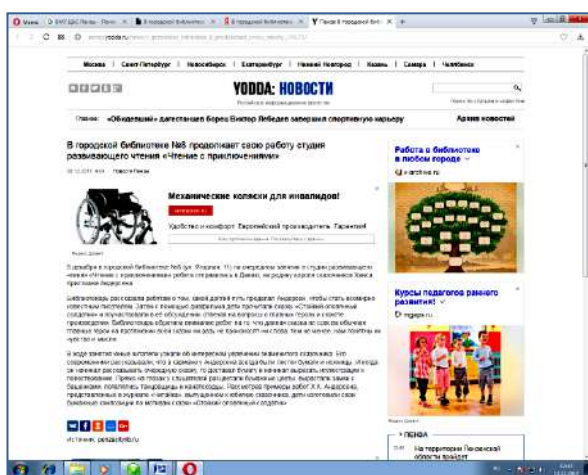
Меню | МУК ЦБС Пензы | В городской библиотеке | В городской библиотеке | Пресс В городской библ... | +

Москва | Санкт-Петербург | Новосибирск | Екатеринбург | Нижний Новгород | Казань | Самара | Челябинск

YODDA: НОВОСТИ

Главное: «Объединый» дагестанец борец Виктор Лебедев завершил спортивную карьеру

Архив новостей

В городской библиотеке №8 продолжает свою работу студия развивающего чтения «Чтение с приключениями»

Механические коляски для инвалидов!

Удобство и комфорт. Европейский производитель. Гарантия!

Работа в библиотеке в любом городе

Курсы педагогов раннего развития!

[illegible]

ПЕНЗА

На территории Пензенской области пройдет